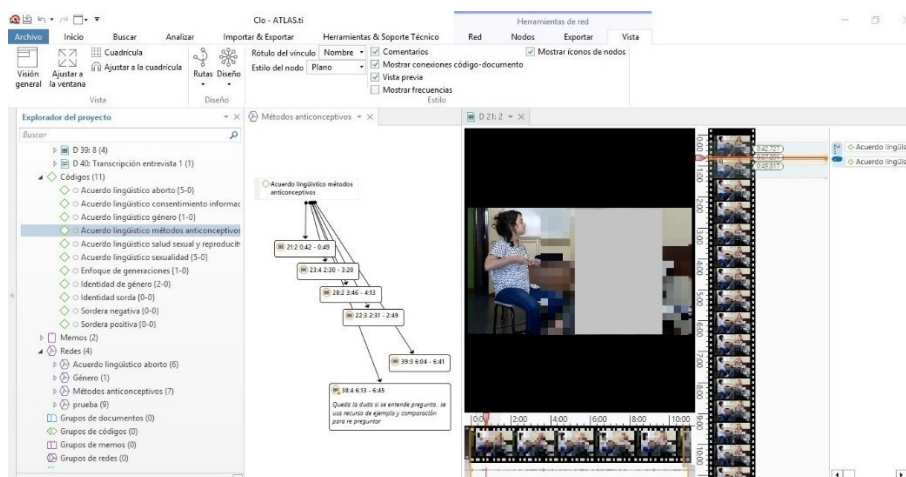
Clo - ATLAS.ti

Herramientas de red

Archivo Inicio Buscar Analizar Importar & Exportar Herramientas & Soporte Técnico Red Nodos Exportar Vista

Visión general Ajustar a la ventana Cuadrícula Ajustar a la cuadrícula Rutas Diseño Rótulo del vínculo Nombre Estilo del nodo Plano Comentarios Mostrar conexiones código-documento Vista previa Mostrar frecuencias Mostrar íconos de nodos

Vista Diseño Estilo

Explorador del proyecto

Buscar

D 39: 8 (4)
D 40: Transcripción entrevista 1 (1)
Códigos (11)
Acuerdo lingüístico aborto (5-0)
Acuerdo lingüístico consentimiento informac
Acuerdo lingüístico género (1-0)
Acuerdo lingüístico métodos anticonceptivos
Acuerdo lingüístico salud sexual y reproducti
Acuerdo lingüístico sexualidad (5-0)
Enfoque de generaciones (1-0)
Identidad de género (2-0)
Identidad sorda (0-0)
Sordera negativa (0-0)
Sordera positiva (0-0)
Memos (2)
Redes (4)
Acuerdo lingüístico aborto (6)
Género (1)
Métodos anticonceptivos (7)
prueba (9)
Grupos de documentos (0)
Grupos de códigos (0)
Grupos de memos (0)
Grupos de redes (0)

Métodos anticonceptivos

Acuerdo lingüístico métodos anticonceptivos

21:2 0:42 - 0:49
23:4 2:30 - 3:20
28:2 3:46 - 4:13
22:3 2:31 - 2:49
39:3 6:04 - 6:41
38:4 6:13 - 6:45
Queda la duda si se entiende pregunta . se usa recurso de ejemplo y comparación para re preguntar

D 21: 2

0:00 1:00 2:00 3:00 4:00 5:00 6:00 7:00 8:00 9:00
0:00 2:00 4:00 6:00 8:00 10:00

Acuerdo lingüís
Acuerdo lingüís